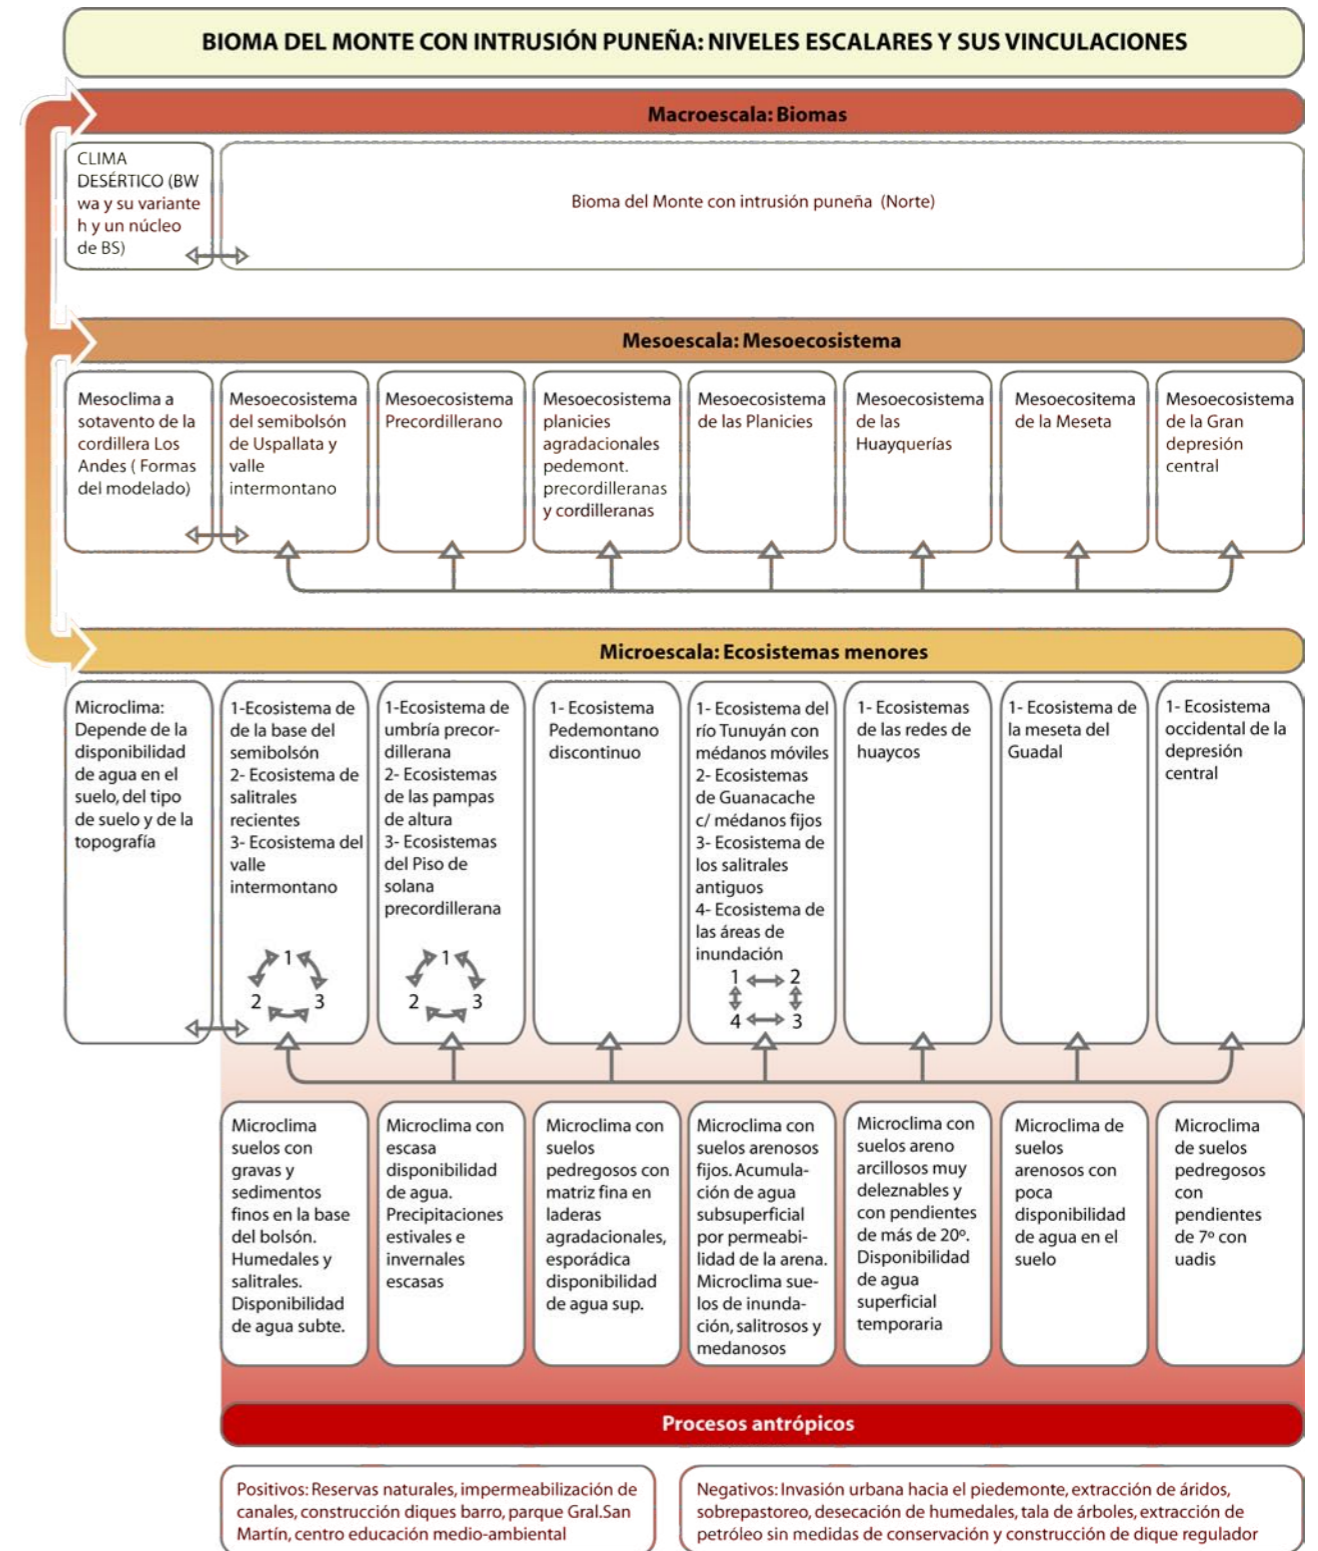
BIOMA DEL MONTE CON INTRUSIÓN PUNEÑA: NIVELES ESCALARES Y SUS VINCULACIONES

Macroescala: Biomas

CLIMA DESÉRTICO (BW wa y su variante h y un núcleo de BS)

Bioma del Monte con intrusión puneña (Norte)

Mesoescala: Mesoecosistema

Mesoclima a sotavento de la cordillera Los Andes ( Formas del modelado)

Mesoecosistema del semibolsón de Uspallata y valle intermontano

Mesoecosistema Precordillerano

Mesoecosistema planicies agradacionales pedemont. precordilleranas y cordilleranas

Mesoecosistema de las Planicies

Mesoecosistema de las Huayquerías

Mesoecositema de la Meseta

Mesoecosistema de la Gran depresión central

Microescala: Ecosistemas menores

Microclima: Depende de la disponibilidad de agua en el suelo, del tipo de suelo y de la topografía

1-Ecosistema de de la base del semibolsón
2- Ecosistema de salitrales recientes
3- Ecosistema del valle intermontano

1 2 3

1-Ecosistema de umbría precordillerana
2- Ecosistemas de las pampas de altura
3- Ecosistemas del Piso de solana precordillerana

1 2 3

1- Ecosistema Pedemontano discontinuo

1- Ecosistema del río Tunuyán con médanos móviles
2- Ecosistemas de Guanacache c/ médanos fijos
3- Ecosistema de los salitrales antiguos
4- Ecosistema de las áreas de inundación

1 2 4 3

1- Ecosistemas de las redes de huaycos

1- Ecosistema de la meseta del Guadal

1- Ecosistema occidental de la depresión central

Microclima suelos con gravas y sedimentos finos en la base del bolsón. Humedales y salitrales. Disponibilidad de agua subte.

Microclima con escasa disponibilidad de agua. Precipitaciones estivales e invernales escasas

Microclima con suelos pedregosos con matriz fina en laderas agradacionales, esporádica disponibilidad de agua sup.

Microclima con suelos arenosos fijos. Acumulación de agua subsuperficial por permeabilidad de la arena. Microclima suelos de inundación, salitrosos y medanosos

Microclima con suelos areno arcillosos muy deleznables y con pendientes de más de 20º. Disponibilidad de agua superficial temporaria

Microclima de suelos arenosos con poca disponibilidad de agua en el suelo

Microclima de suelos pedregosos con pendientes de 7º con uadis

Procesos antrópicos

Positivos: Reservas naturales, impermeabilización de canales, construcción diques barro, parque Gral.San Martín, centro educación medio-ambiental

Negativos: Invasión urbana hacia el piedemonte, extracción de áridos, sobrepastoreo, desecación de humedales, tala de árboles, extracción de petróleo sin medidas de conservación y construcción de dique regulador